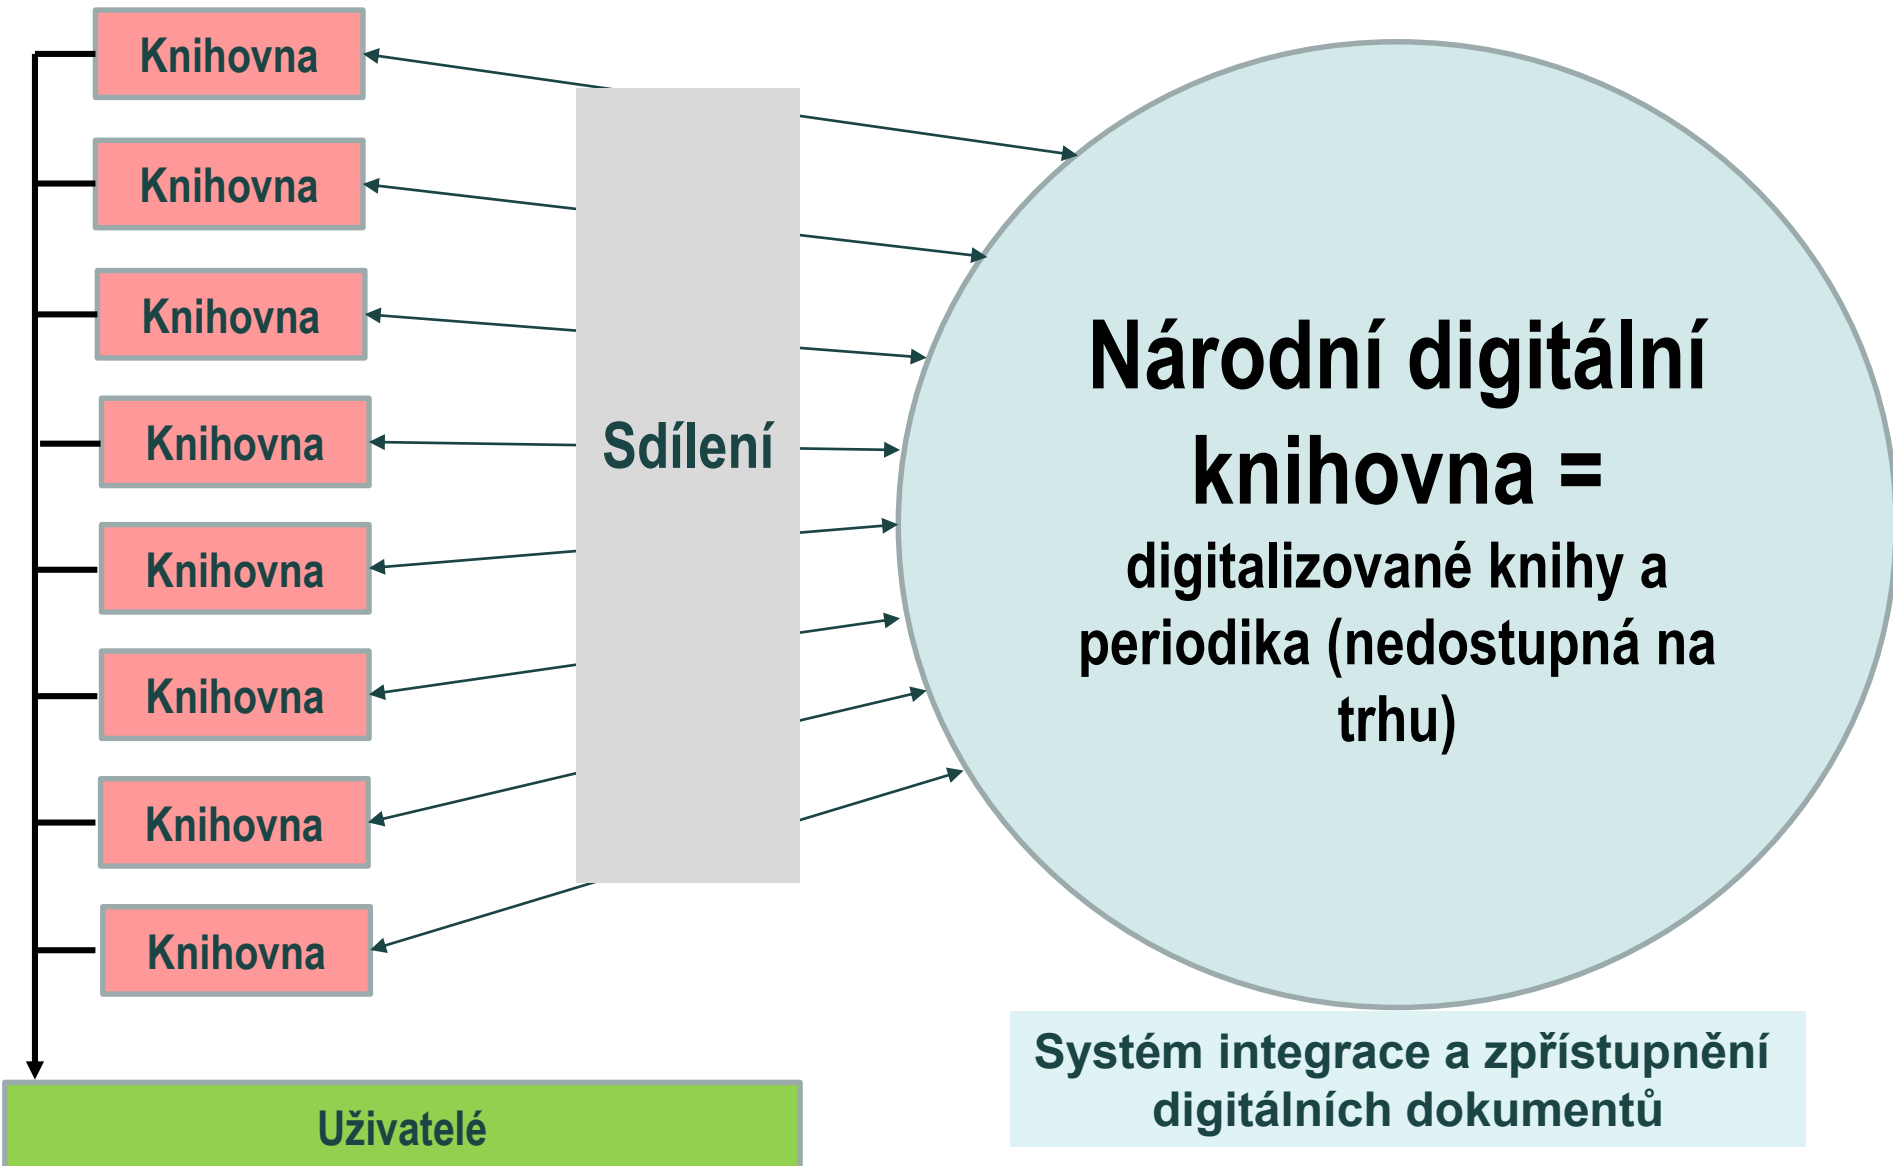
Knihovna

Knihovna

Knihovna

Knihovna

Knihovna

Knihovna

Knihovna

Knihovna

Sdílení

Národní digitální knihovna =

digitalizované knihy a periodika (nedostupná na trhu)

Uživatelé

Systém integrace a zpřístupnění digitálních dokumentů